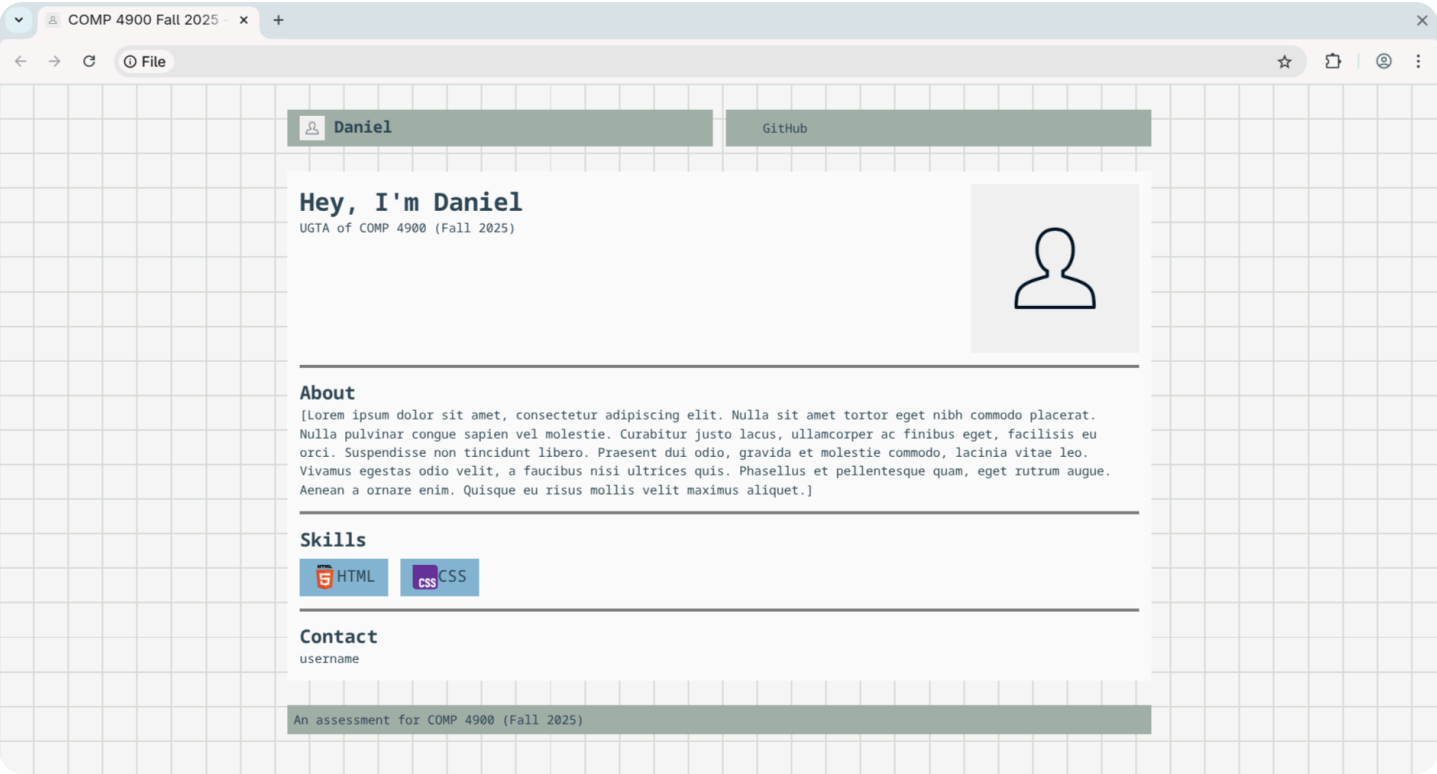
COMP 4900 Fall 2025 ×

File

Daniel

GitHub

Hey, I'm Daniel
UGTA of COMP 4900 (Fall 2025)

About
[Lorem ipsum dolor sit amet, consectetur adipiscing elit. Nulla sit amet tortor eget nibh commodo placerat. Nulla pulvinar congue sapien vel molestie. Curabitur justo lacus, ullamcorper ac finibus eget, facilisis eu orci. Suspendisse non tincidunt libero. Praesent dui odio, gravida et molestie commodo, lacinia vitae leo. Vivamus egestas odio velit, a faucibus nisi ultrices quis. Phasellus et pellentesque quam, eget rutrum augue. Aenean a ornare enim. Quisque eu risus mollis velit maximus aliquet.]

Skills
HTML CSS

Contact
username

An assessment for COMP 4900 (Fall 2025)